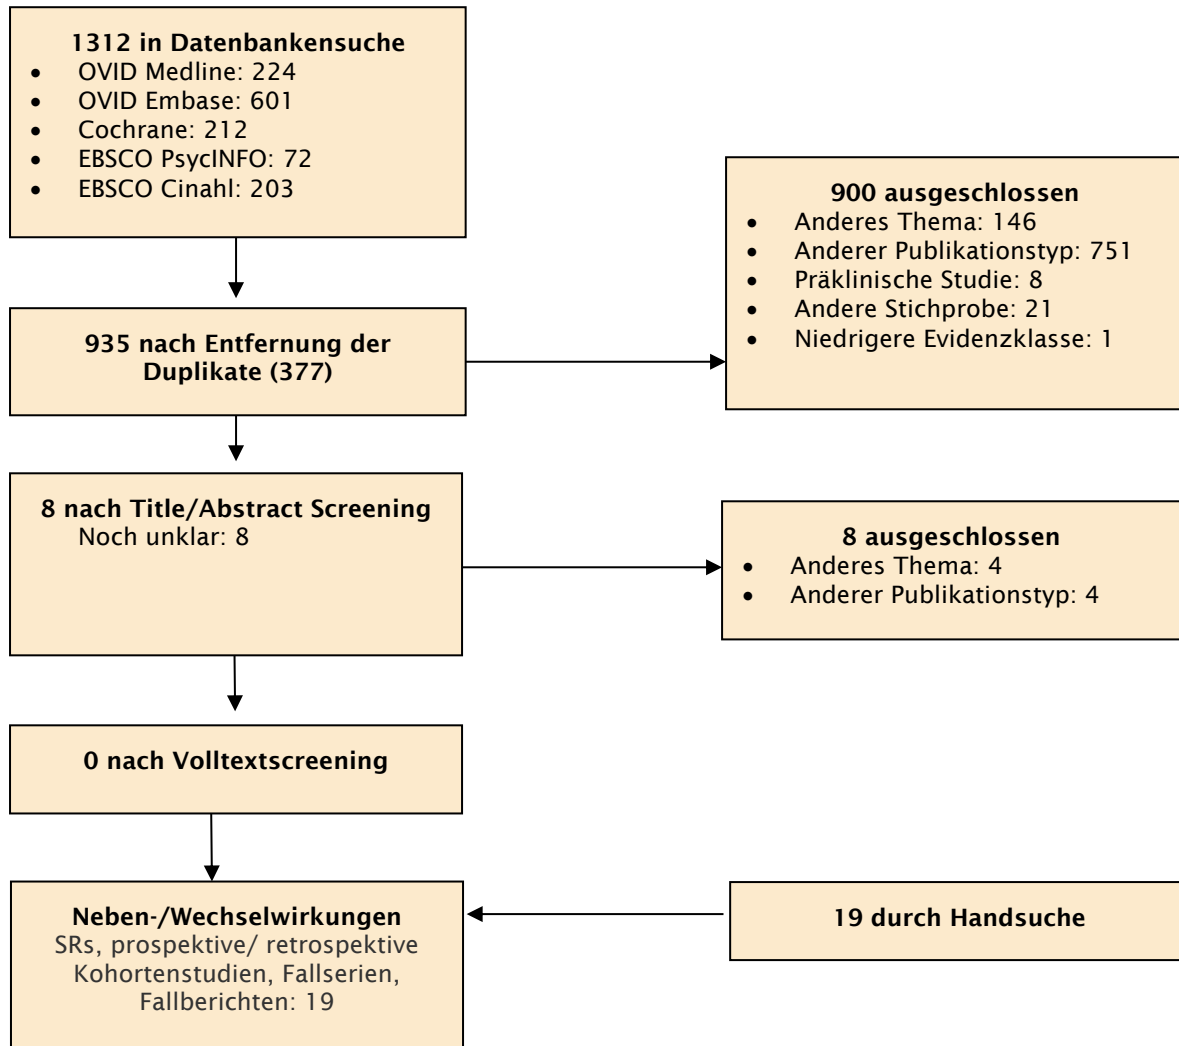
**1312 in Datenbankensuche**
- OVID Medline: 224
- OVID Embase: 601
- Cochrane: 212
- EBSCO PsycINFO: 72
- EBSCO Cinahl: 203

**900 ausgeschlossen**
- Anderes Thema: 146
- Anderer Publikationstyp: 751
- Präklinische Studie: 8
- Andere Stichprobe: 21
- Niedrigere Evidenzklasse: 1

**935 nach Entfernung der Duplikate (377)**

**8 nach Title/Abstract Screening**
Noch unklar: 8

**8 ausgeschlossen**
- Anderes Thema: 4
- Anderer Publikationstyp: 4

**0 nach Volltextscreening**

**Neben-/Wechselwirkungen**
SRs, prospektive/ retrospektive Kohortenstudien, Fallserien, Fallberichten: 19

**19 durch Handsuche**